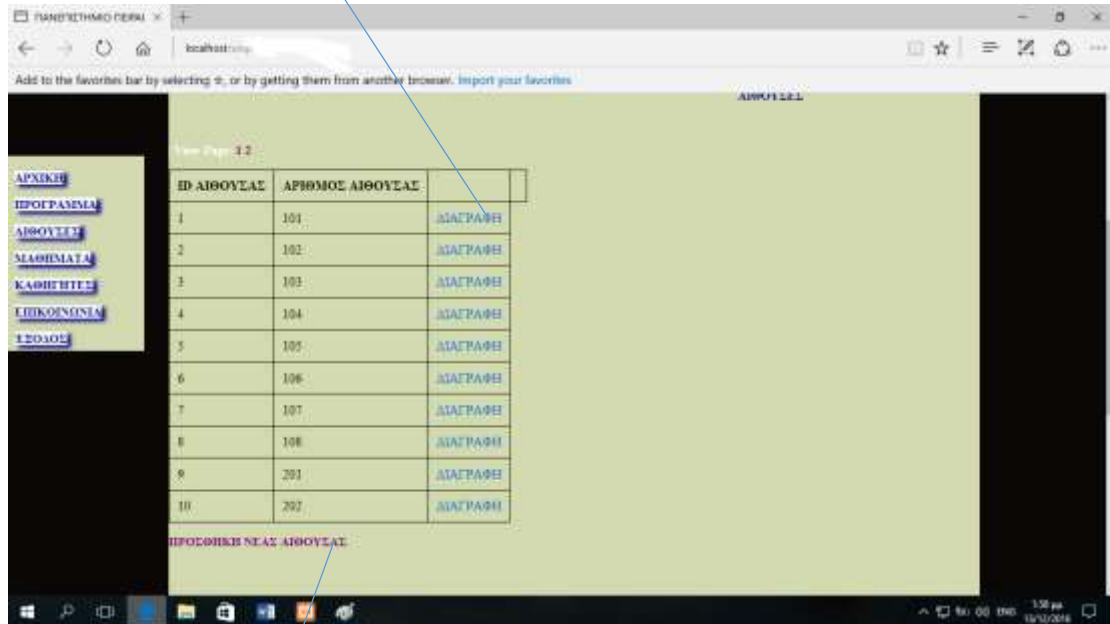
ΠΑΝΕΠΙΣΤΗΜΙΟ ΠΕΙΡΑΙ ×

localhost

Add to the favorites bar by selecting ☆, or by getting them from another browser. Import your favorites

ΑΙΘΟΥΣΕΣ

View Page: 1 2

ΑΡΧΙΚΗ
ΠΡΟΓΡΑΜΜΑ
ΑΙΘΟΥΣΕΣ
ΜΑΘΗΜΑΤΑ
ΚΑΘΗΓΗΤΕΣ
ΕΠΙΚΟΙΝΩΝΙΑ
ΕΞΟΔΟΣ

| ID ΑΙΘΟΥΣΑΣ | ΑΡΙΘΜΟΣ ΑΙΘΟΥΣΑΣ | | |
|---|---|---|---|
| 1 | 101 | ΔΙΑΓΡΑΦΗ | |
| 2 | 102 | ΔΙΑΓΡΑΦΗ | |
| 3 | 103 | ΔΙΑΓΡΑΦΗ | |
| 4 | 104 | ΔΙΑΓΡΑΦΗ | |
| 5 | 105 | ΔΙΑΓΡΑΦΗ | |
| 6 | 106 | ΔΙΑΓΡΑΦΗ | |
| 7 | 107 | ΔΙΑΓΡΑΦΗ | |
| 8 | 108 | ΔΙΑΓΡΑΦΗ | |
| 9 | 201 | ΔΙΑΓΡΑΦΗ | |
| 10 | 202 | ΔΙΑΓΡΑΦΗ | |

ΠΡΟΣΘΗΚΗ ΝΕΑΣ ΑΙΘΟΥΣΑΣ

ENG 1:58 μμ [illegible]